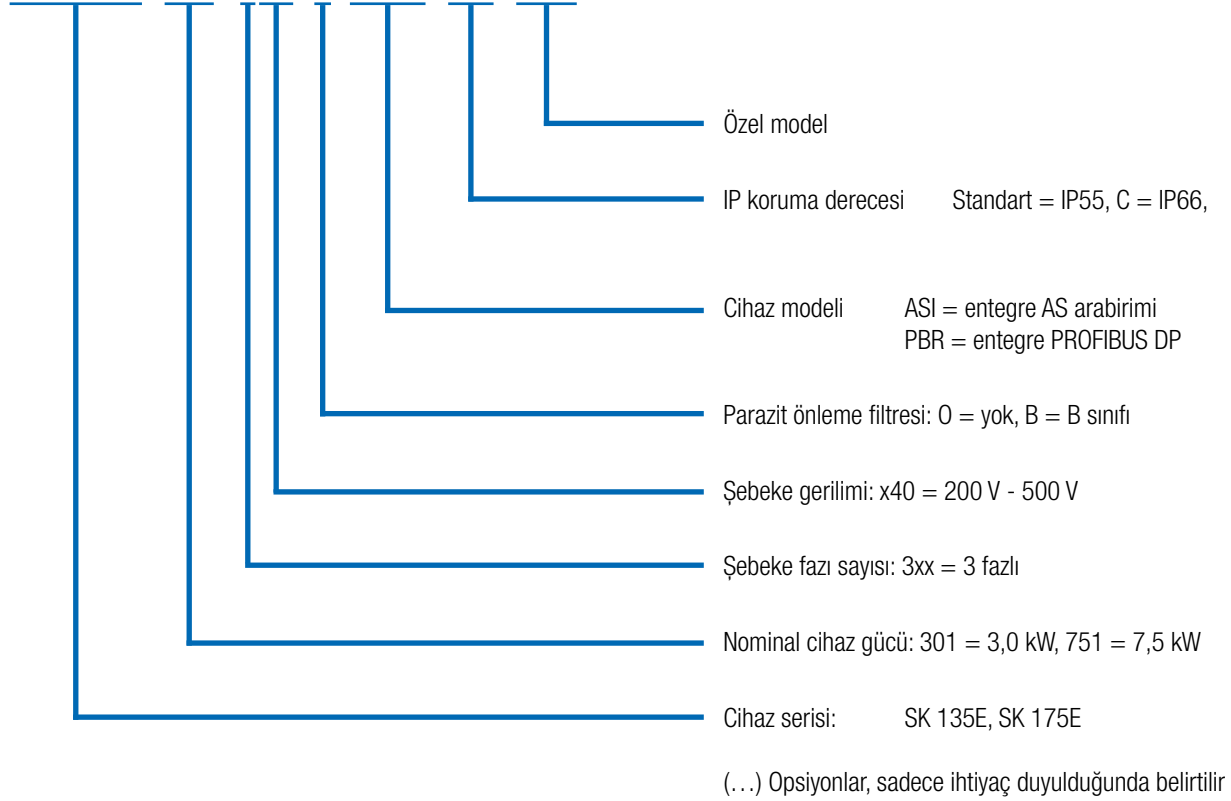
Özel model

IP koruma derecesi Standart = IP55, C = IP66,

Cihaz modeli ASI = entegre AS arabirimi
PBR = entegre PROFIBUS DP

Parazit önleme filtresi: O = yok, B = B sınıfı

Şebeke gerilimi: x40 = 200 V - 500 V

Şebeke fazı sayısı: 3xx = 3 fazlı

Nominal cihaz gücü: 301 = 3,0 kW, 751 = 7,5 kW

Cihaz serisi: SK 135E, SK 175E

(…) Opsiyonlar, sadece ihtiyaç duyulduğunda belirtilir